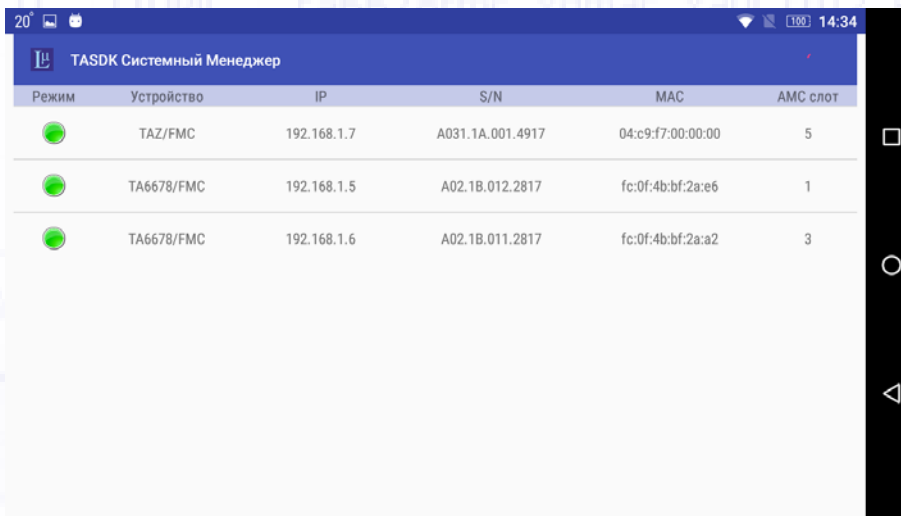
20° 100 14:34

TASDK Системный Менеджер

| Режим | Устройство | IP | S/N | MAC | AMC слот |
|---|---|---|---|---|---|
| | TAZ/FMC | 192.168.1.7 | A031.1A.001.4917 | 04:c9:f7:00:00:00 | 5 |
| | TA6678/FMC | 192.168.1.5 | A02.1B.012.2817 | fc:0f:4b:bf:2a:e6 | 1 |
| | TA6678/FMC | 192.168.1.6 | A02.1B.011.2817 | fc:0f:4b:bf:2a:a2 | 3 |